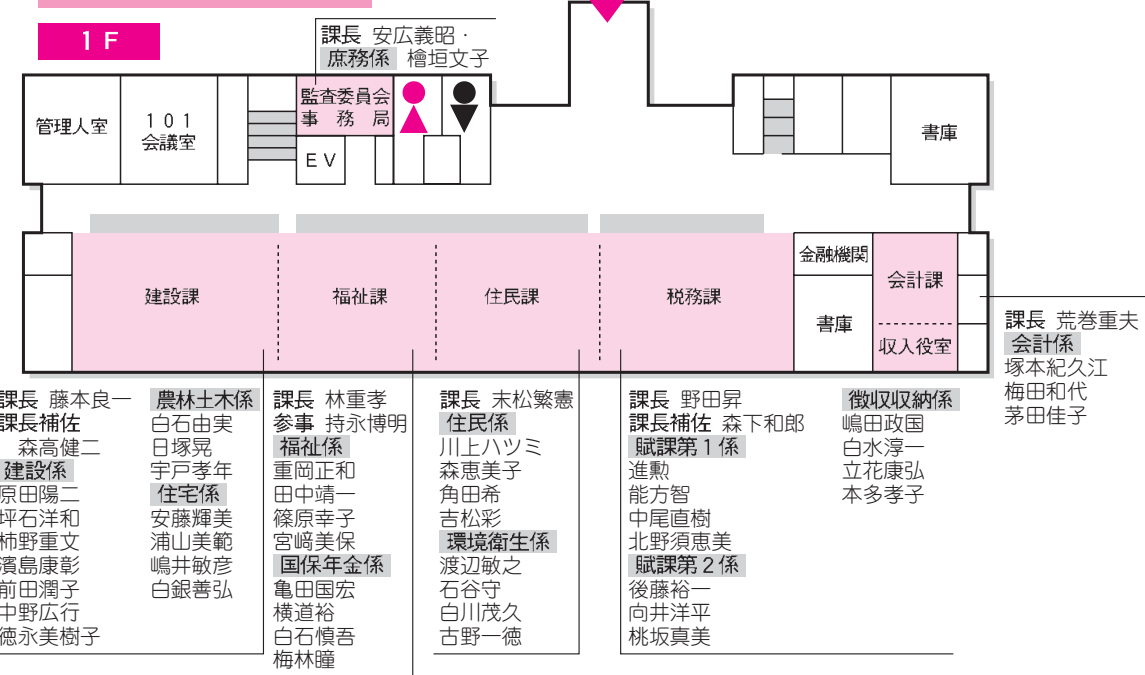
１Ｆ

課長　安広義昭・
庶務係　檜垣文子

管理人室

１０１
会議室

監査委員会
事務局

ＥＶ

書庫

金融機関

書庫

会計課

収入役室

建設課

福祉課

住民課

税務課

課長　荒巻重夫
会計係
塚本紀久江
梅田和代
茅田佳子

課長　藤本良一
課長補佐
森高健二
建設係
原田陽二
坪石洋和
柿野重文
濱島康彰
前田潤子
中野広行
徳永美樹子

農林土木係
白石由実
日塚晃
宇戸孝年
住宅係
安藤輝美
浦山美範
嶋井敏彦
白銀善弘

課長　林重孝
参事　持永博明
福祉係
重岡正和
田中靖一
篠原幸子
宮﨑美保
国保年金係
亀田国宏
横道裕
白石慎吾
梅林瞳

課長　末松繁憲
住民係
川上ハツミ
森恵美子
角田希
吉松彩
環境衛生係
渡辺敏之
石谷守
白川茂久
古野一徳

課長　野田昇
課長補佐　森下和郎
賦課第１係
進勲
能方智
中尾直樹
北野須恵美
賦課第２係
後藤裕一
向井洋平
桃坂真美

徴収収納係
嶋田政国
白水淳一
立花康弘
本多孝子